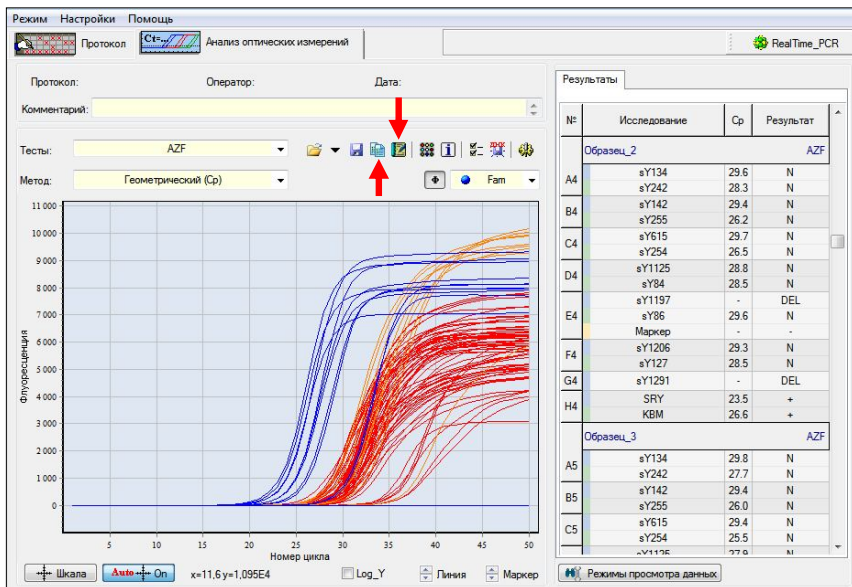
Режим Настройки Помощь

Протокол Ct= Анализ оптических измерений RealTime_PCR

Протокол: Оператор: Дата:

Комментарий:

Тесты: AZF

Метод: Геометрический (Cp) Fam

11 000
10 000
9 000
8 000
7 000
6 000
5 000
4 000
3 000
2 000
1 000
0

Флуоресценция

5 10 15 20 25 30 35 40 45 50

Номер цикла

Шкала Auto On x=11,6 y=1,095E4 Log_Y Линия Маркер

Результаты

| № | Исследование | Cp | Результат |
|---|---|---|---|
| | Образец_2 | | AZF |
| A4 | sY134 | 29.6 | N |
| | sY242 | 28.3 | N |
| B4 | sY142 | 29.4 | N |
| | sY255 | 26.2 | N |
| C4 | sY615 | 29.7 | N |
| | sY254 | 26.5 | N |
| D4 | sY1125 | 28.8 | N |
| | sY84 | 28.5 | N |
| E4 | sY1197 | - | DEL |
| | sY86 | 29.6 | N |
| | Маркер | - | - |
| F4 | sY1206 | 29.3 | N |
| | sY127 | 28.5 | N |
| G4 | sY1291 | - | DEL |
| H4 | SRY | 23.5 | + |
| | KBM | 26.6 | + |
| | Образец_3 | | AZF |
| A5 | sY134 | 29.8 | N |
| | sY242 | 27.7 | N |
| B5 | sY142 | 29.4 | N |
| | sY255 | 26.0 | N |
| C5 | sY615 | 29.4 | N |
| | sY254 | 25.5 | N |
| | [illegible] | 27.9 | N |

Режимы просмотра данных